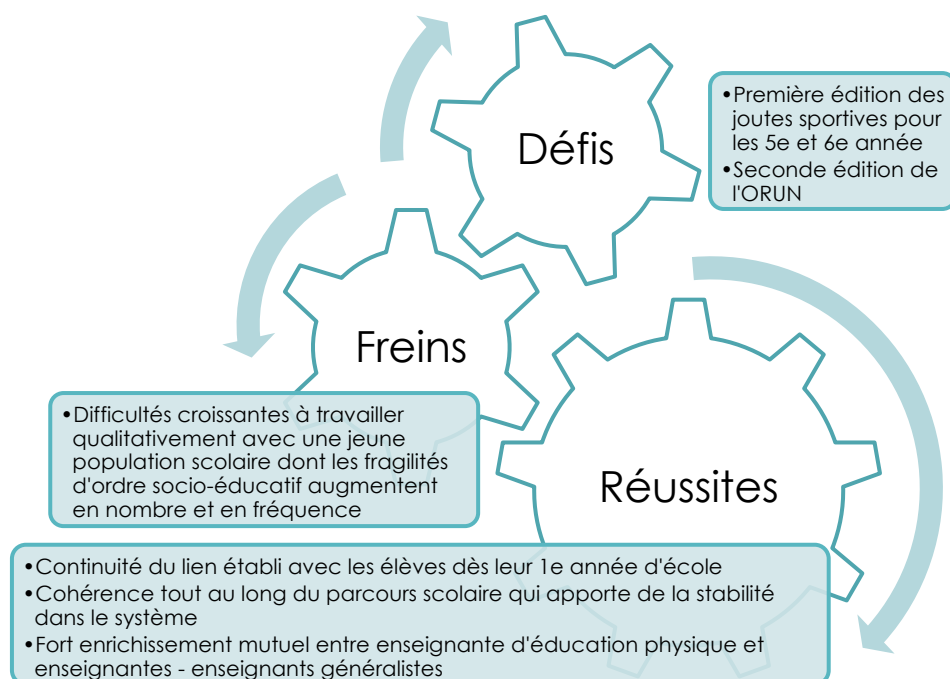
Défis

•Première édition des joutes sportives pour les 5e et 6e année
•Seconde édition de l'ORUN

Freins

•Difficultés croissantes à travailler qualitativement avec une jeune population scolaire dont les fragilités d'ordre socio-éducatif augmentent en nombre et en fréquence

Réussites

•Continuité du lien établi avec les élèves dès leur 1e année d'école
•Cohérence tout au long du parcours scolaire qui apporte de la stabilité dans le système
•Fort enrichissement mutuel entre enseignante d'éducation physique et enseignantes - enseignants généralistes